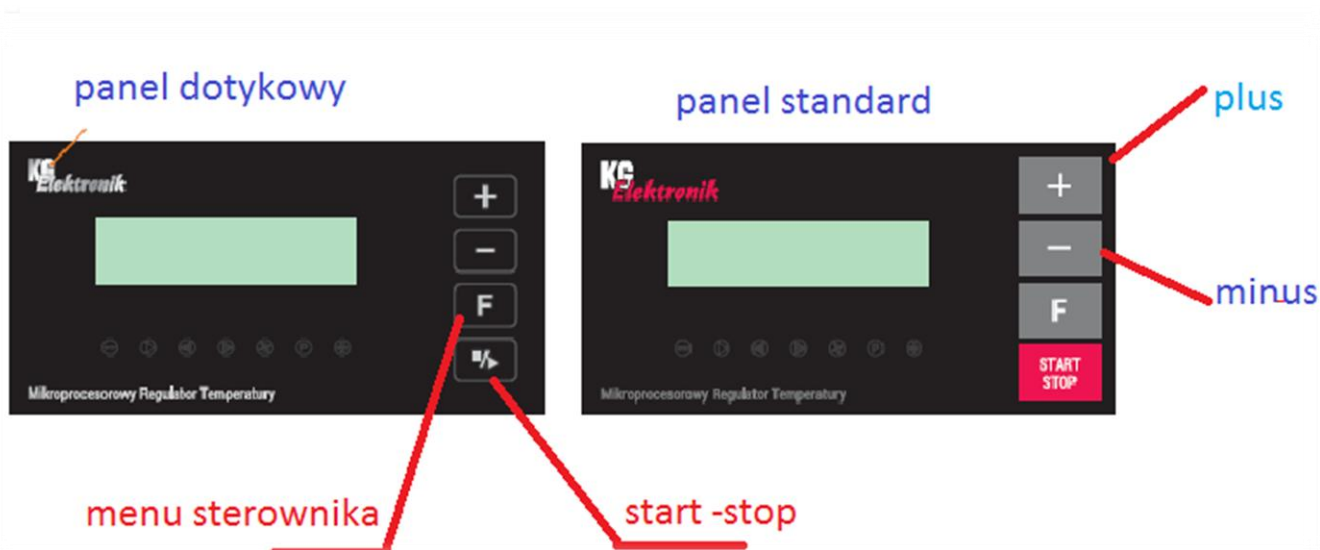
panel dotykowy

KG Elektronik

+

−

F

Mikroprocesorowy Regulator Temperatury

panel standard

plus

KG Elektronik

+

−

F

START STOP

minus

Mikroprocesorowy Regulator Temperatury

menu sterownika

start -stop